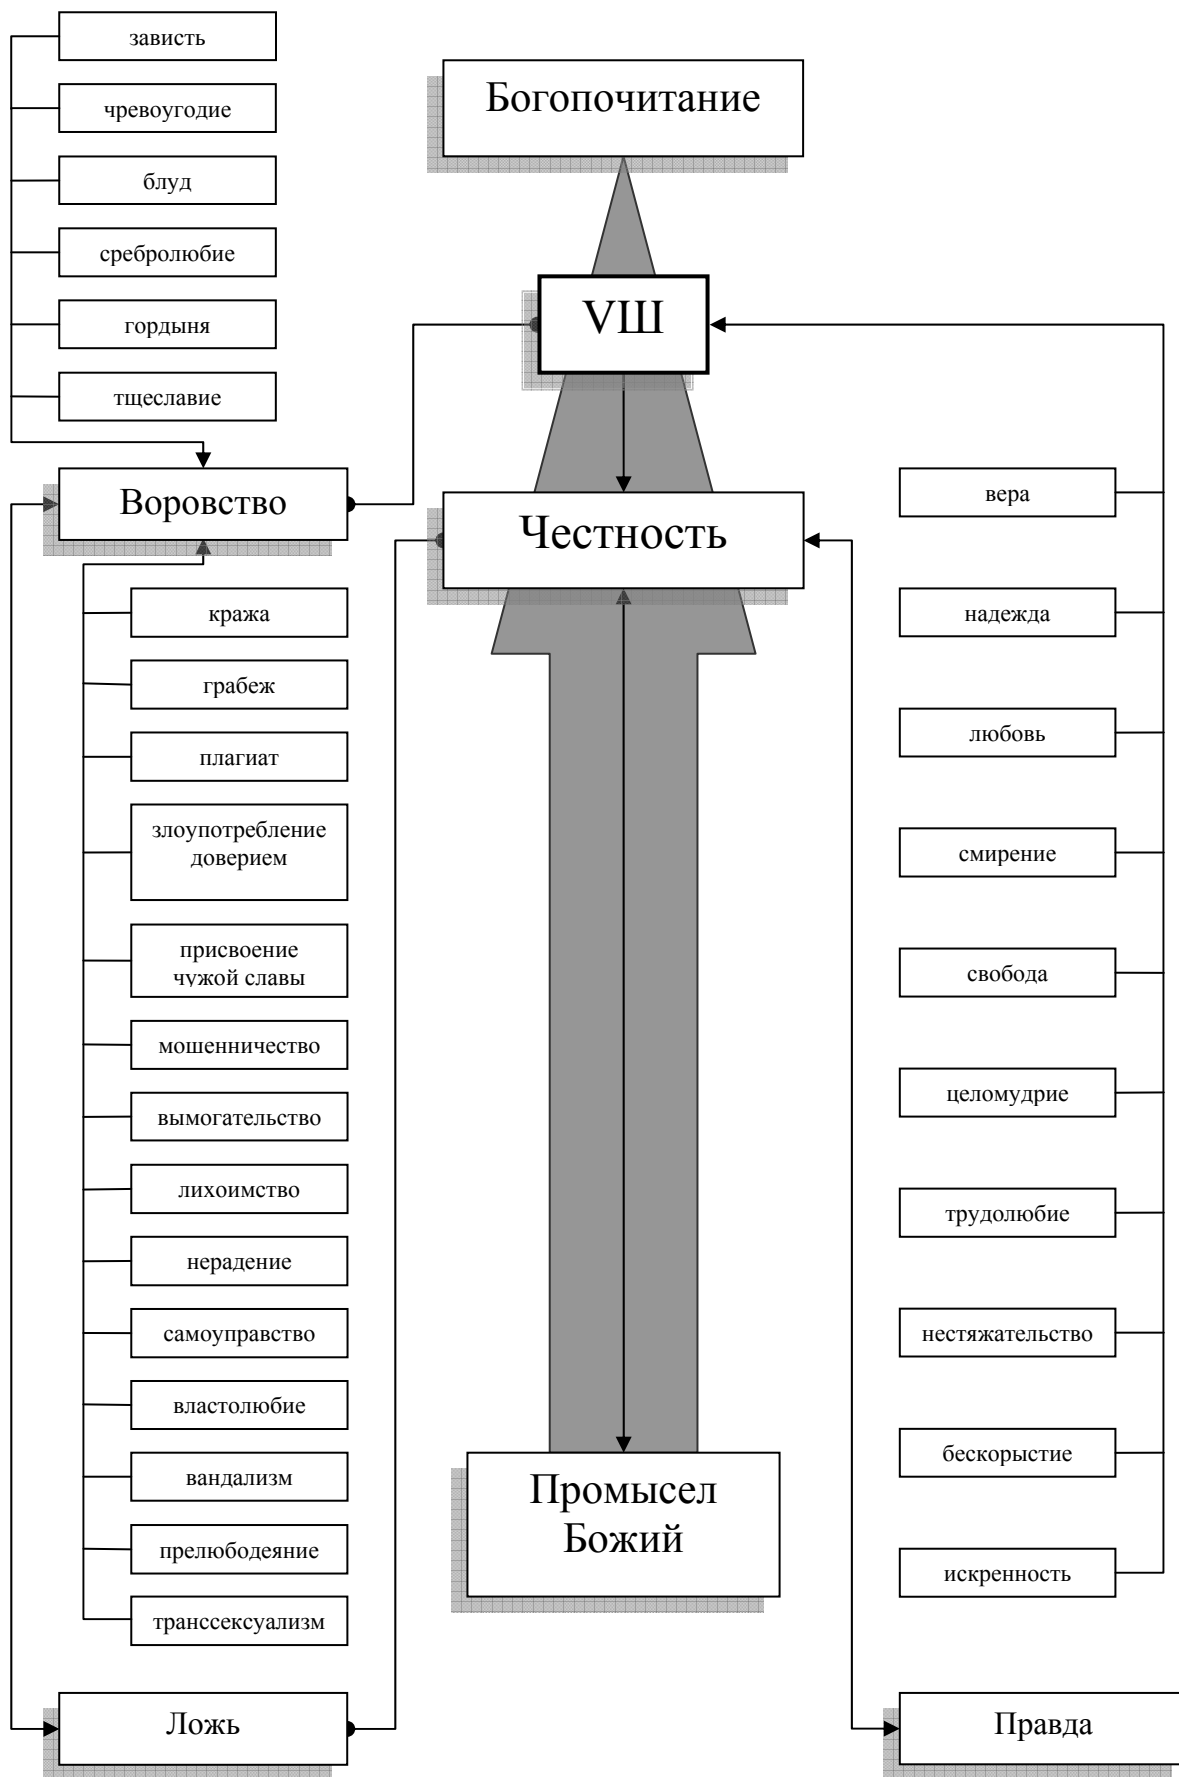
зависть

чревоугодие

блуд

сребролюбие

гордыня

тщеславие

Богопочитание

VIII

Воровство

Честность

вера

надежда

любовь

смирение

свобода

целомудрие

трудолюбие

нестяжательство

бескорыстие

искренность

кража

грабеж

плагиат

злоупотребление доверием

присвоение чужой славы

мошенничество

вымогательство

лихоимство

нерадение

самоуправство

властолюбие

вандализм

прелюбодеяние

транссексуализм

Промысел Божий

Ложь

Правда